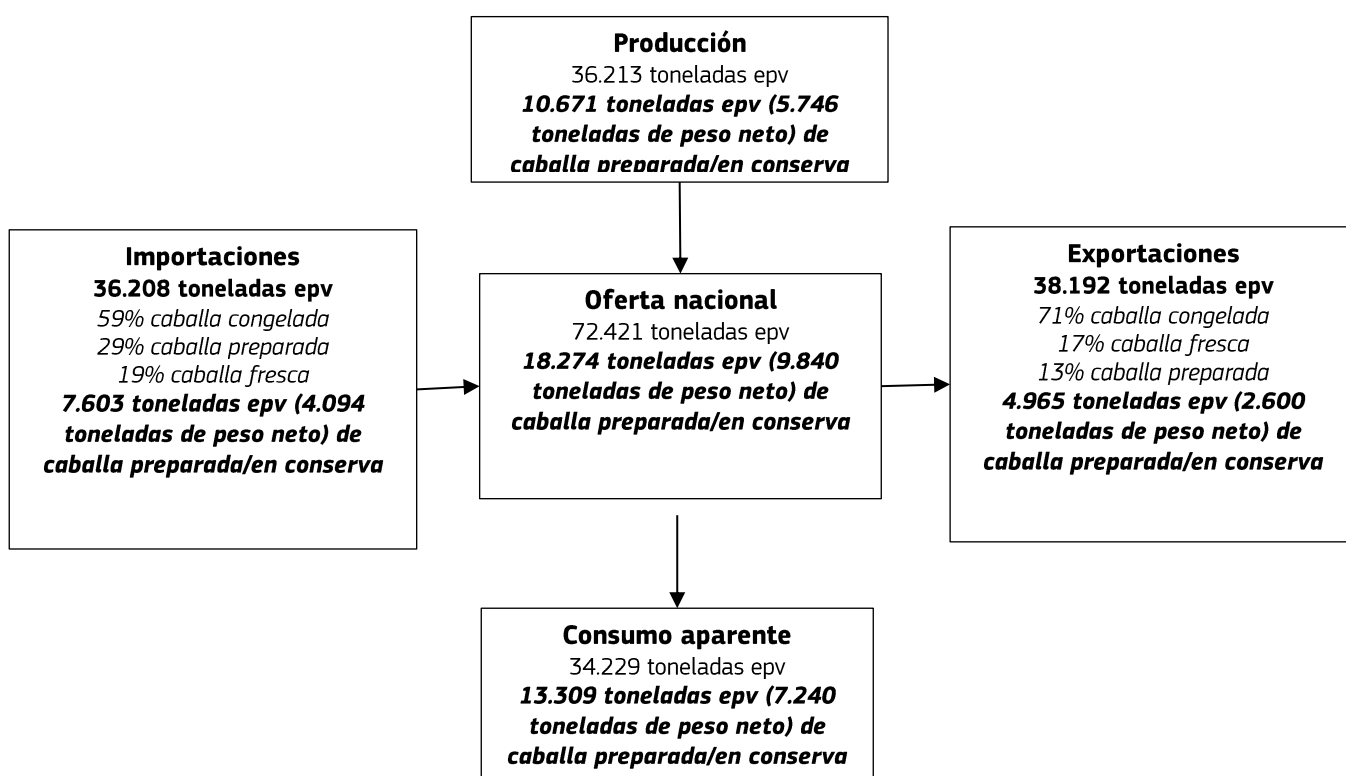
**Producción**
36.213 toneladas epv
***10.671 toneladas epv (5.746 toneladas de peso neto) de caballa preparada/en conserva***

**Importaciones**
**36.208 toneladas epv**
*59% caballa congelada*
*29% caballa preparada*
*19% caballa fresca*
***7.603 toneladas epv (4.094 toneladas de peso neto) de caballa preparada/en conserva***

**Oferta nacional**
72.421 toneladas epv
***18.274 toneladas epv (9.840 toneladas de peso neto) de caballa preparada/en conserva***

**Exportaciones**
**38.192 toneladas epv**
*71% caballa congelada*
*17% caballa fresca*
*13% caballa preparada*
***4.965 toneladas epv (2.600 toneladas de peso neto) de caballa preparada/en conserva***

**Consumo aparente**
34.229 toneladas epv
***13.309 toneladas epv (7.240 toneladas de peso neto) de caballa preparada/en conserva***